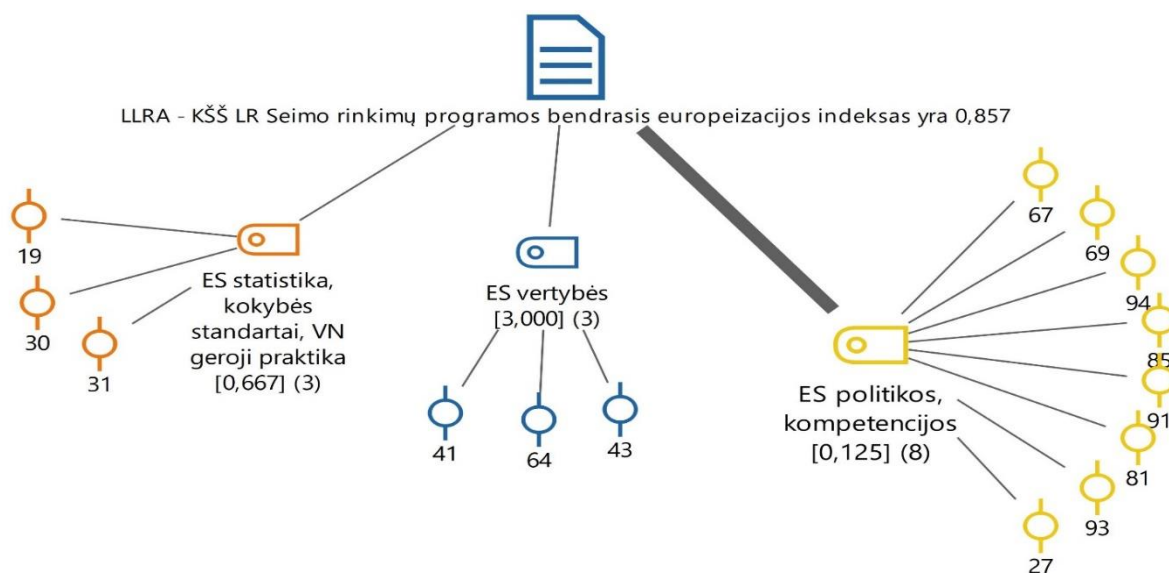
LLRA - KŠŠ LR Seimo rinkimų programos bendrasis europeizacijos indeksas yra 0,857

19

30

31

ES statistika, kokybės standartai, VN geroji praktika [0,667] (3)

ES vertybės [3,000] (3)

41

64

43

ES politikos, kompetencijos [0,125] (8)

67

69

94

85

91

81

93

27